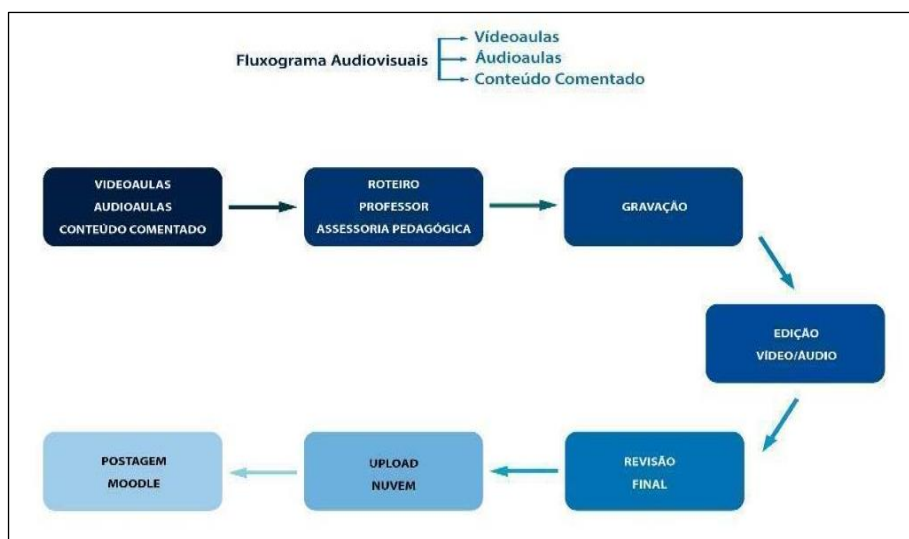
Fluxograma Audiovisuais

Vídeoaulas
Áudioaulas
Conteúdo Comentado

VIDEOAULAS
AUDIOAULAS
CONTEÚDO COMENTADO

ROTEIRO
PROFESSOR
ASSESSORIA PEDAGÓGICA

GRAVAÇÃO

EDIÇÃO
VÍDEO/ÁUDIO

REVISÃO
FINAL

UPLOAD
NUVEM

POSTAGEM
MOODLE